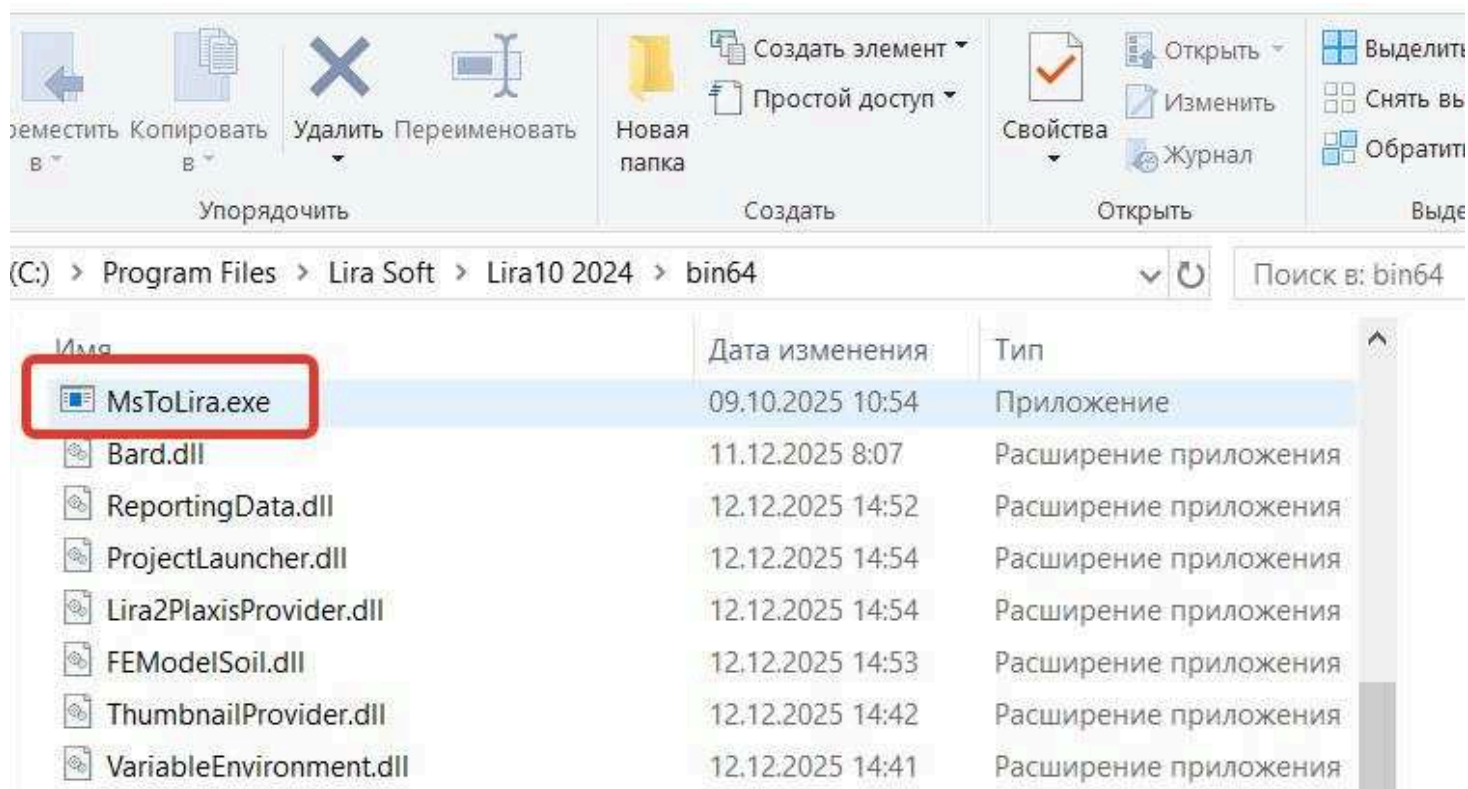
еместить в Копировать в Удалить Переименовать Новая папка Создать элемент Простой доступ Свойства Открыть Изменить Журнал Выделить Снять вы Обратить

Упорядочить Создать Открыть Выде

(C:) > Program Files > Lira Soft > Lira10 2024 > bin64

Поиск в: bin64

| Имя | Дата изменения | Тип |
|---|---|---|
| MsToLira.exe | 09.10.2025 10:54 | Приложение |
| Bard.dll | 11.12.2025 8:07 | Расширение приложения |
| ReportingData.dll | 12.12.2025 14:52 | Расширение приложения |
| ProjectLauncher.dll | 12.12.2025 14:54 | Расширение приложения |
| Lira2PlaxisProvider.dll | 12.12.2025 14:54 | Расширение приложения |
| FEModelSoil.dll | 12.12.2025 14:53 | Расширение приложения |
| ThumbnailProvider.dll | 12.12.2025 14:42 | Расширение приложения |
| VariableEnvironment.dll | 12.12.2025 14:41 | Расширение приложения |